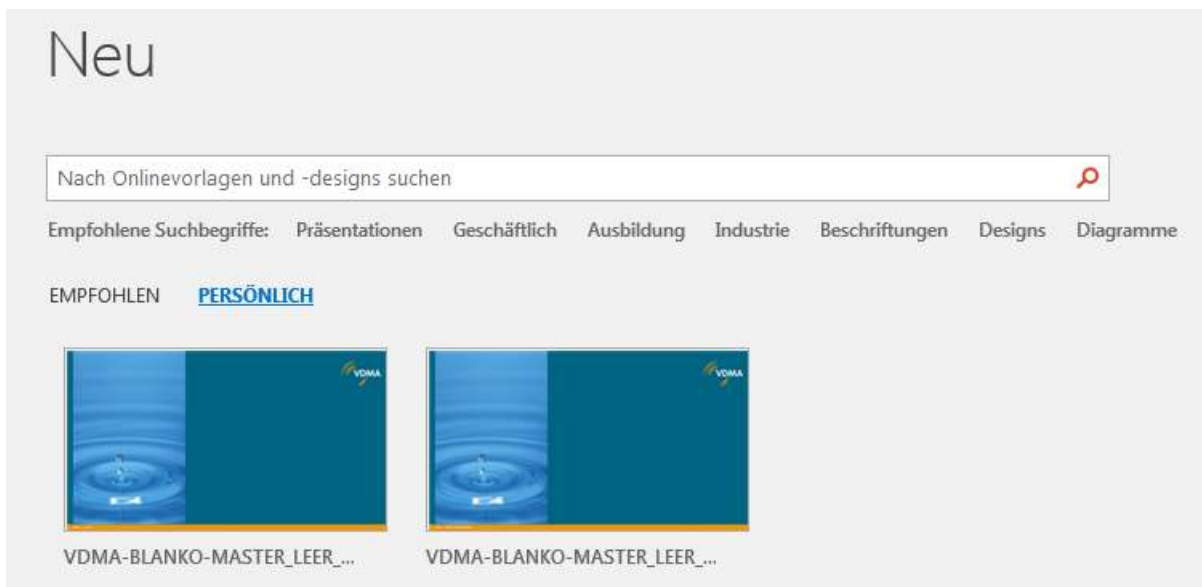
Neu

Nach Onlinevorlagen und -designs suchen

Empfohlene Suchbegriffe: Präsentationen Geschäftlich Ausbildung Industrie Beschriftungen Designs Diagramme

EMPFOHLEN PERSÖNLICH

VDMA

VDMA

VDMA-BLANKO-MASTER_LEER_...

VDMA-BLANKO-MASTER_LEER_...